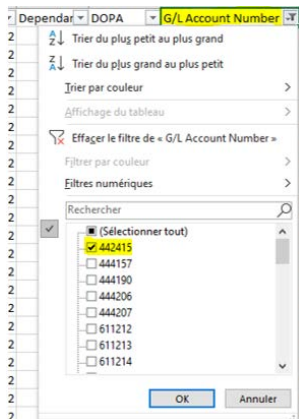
Dependar | DOPA | G/L Account Number

Trier du plus petit au plus grand
Trier du plus grand au plus petit
Trier par couleur
Affichage du tableau
Effacer le filtre de « G/L Account Number »
Filtrer par couleur
Filtres numériques
Rechercher
(Sélectionner tout)
442415
444157
444190
444206
444207
611212
611213
611214
OK
Annuler